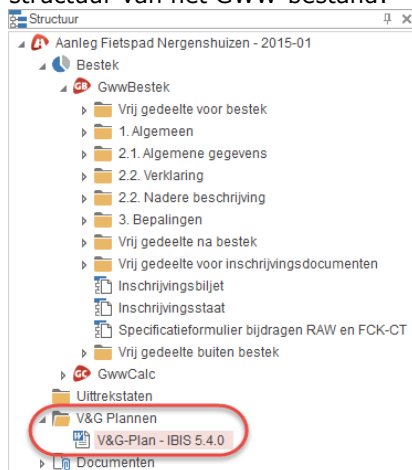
structuur van het GWW-bestand:

Structuur

Aanleg Fietspad Nergenshuizen - 2015-01
Bestek
GwwBestek
Vrij gedeelte voor bestek
1. Algemeen
2.1. Algemene gegevens
2.2. Verklaring
2.2. Nadere beschrijving
3. Bepalingen
Vrij gedeelte na bestek
Vrij gedeelte voor inschrijvingsdocumenten
Inschrijvingsbiljet
Inschrijvingsstaat
Specificatieformulier bijdragen RAW en FCK-CT
Vrij gedeelte buiten bestek
GwwCalc
Uittrekstaten
V&G Plannen
V&G-Plan - IBIS 5.4.0
Documenten